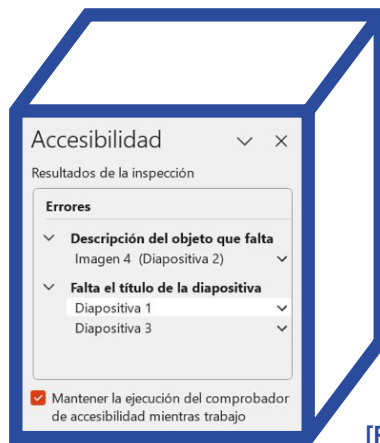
Accesibilidad

Resultados de la inspección

Errores

Descripción del objeto que falta

Imagen 4 (Diapositiva 2)

Falta el título de la diapositiva

Diapositiva 1

Diapositiva 3

Mantener la ejecución del comprobador de accesibilidad mientras trabajo

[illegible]